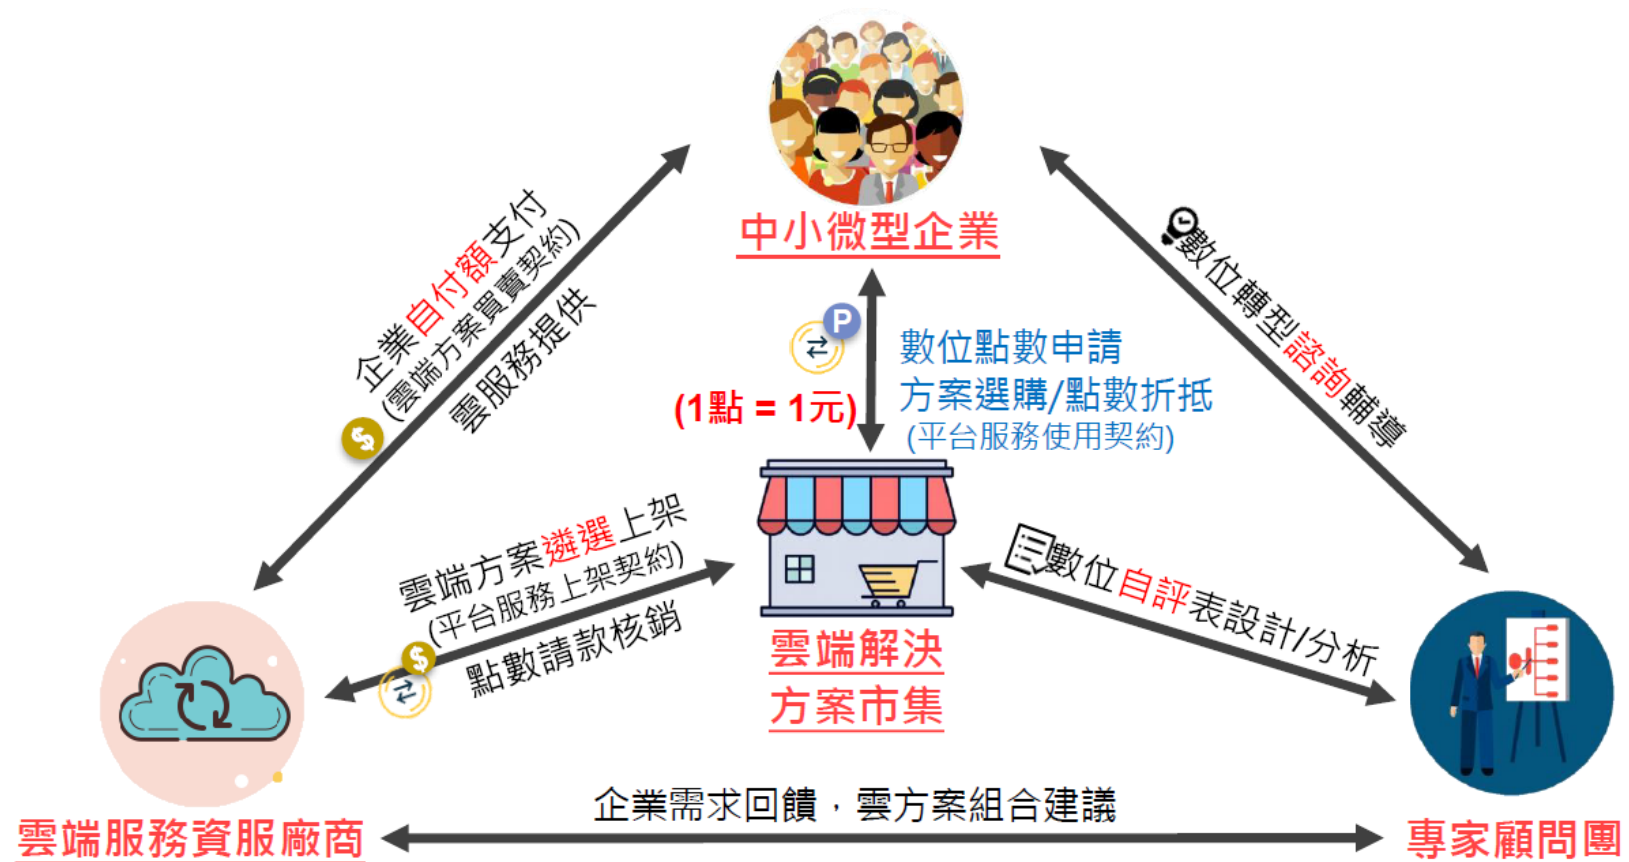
中小微型企業

企業自付額支付
(雲端方案買賣契約)
雲服務提供

數位轉型諮詢輔導

數位點數申請
方案選購/點數折抵
(平台服務使用契約)

(1點 = 1元)

雲端方案遴選上架
(平台服務上架契約)
點數請款核銷

雲端解決
方案市集

數位自評表設計/分析

企業需求回饋，雲方案組合建議

雲端服務資服廠商

專家顧問團